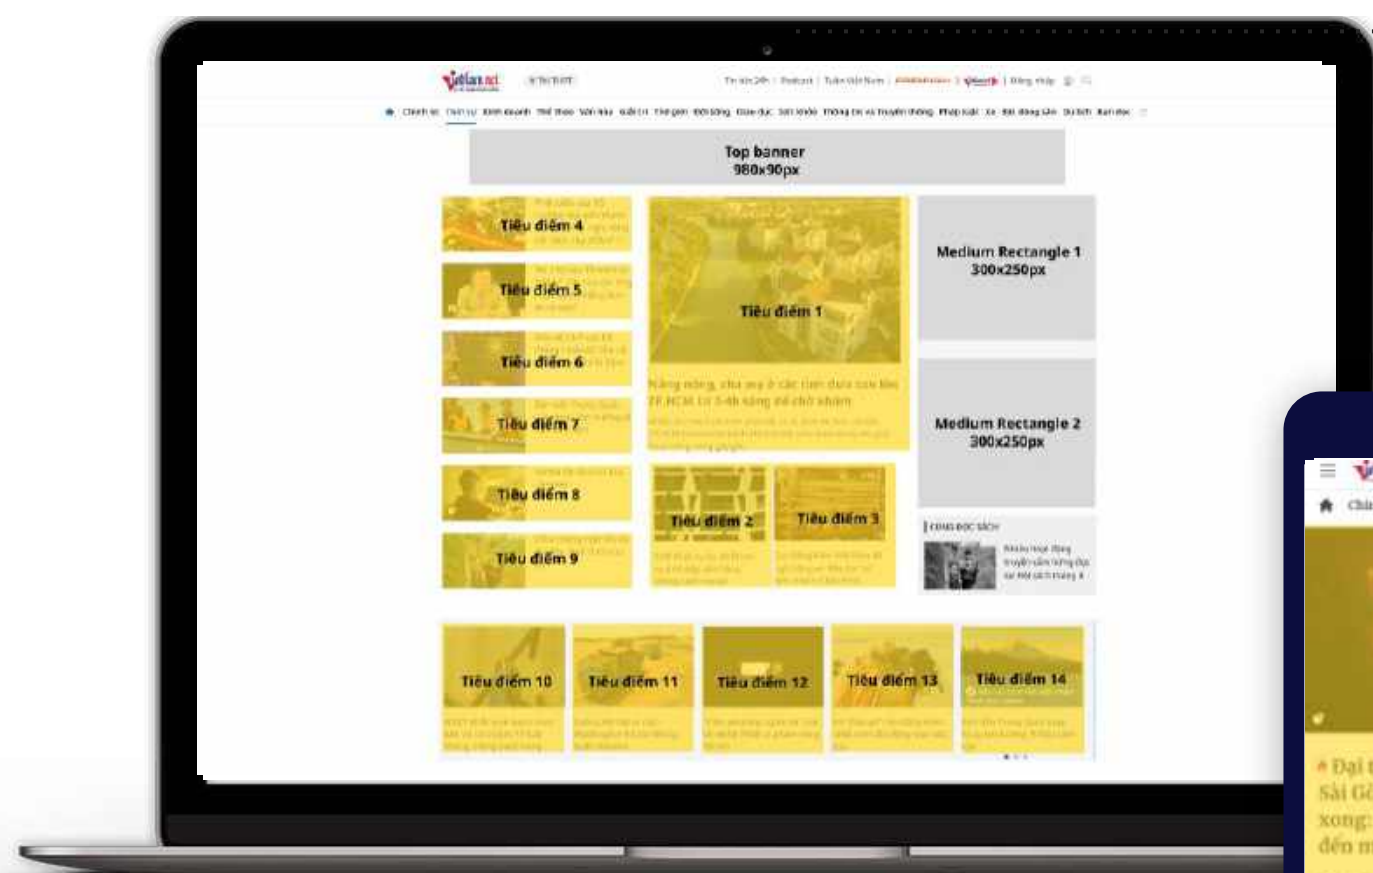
Top banner
980x90px

Tiêu điểm 4
Tiêu điểm 5
Tiêu điểm 6
Tiêu điểm 7
Tiêu điểm 8
Tiêu điểm 9

Tiêu điểm 1

Nắng nóng, chia mưa ở các tiêm dưa nam tiên TP.HCM từ 3-4h sáng để chờ nhân

Tiêu điểm 2
Tiêu điểm 3

Medium Rectangle 1
300x250px

Medium Rectangle 2
300x250px

Tiêu điểm 10
Tiêu điểm 11
Tiêu điểm 12
Tiêu điểm 13
Tiêu điểm 14

Đại
Sài Gò
xong:
đến m